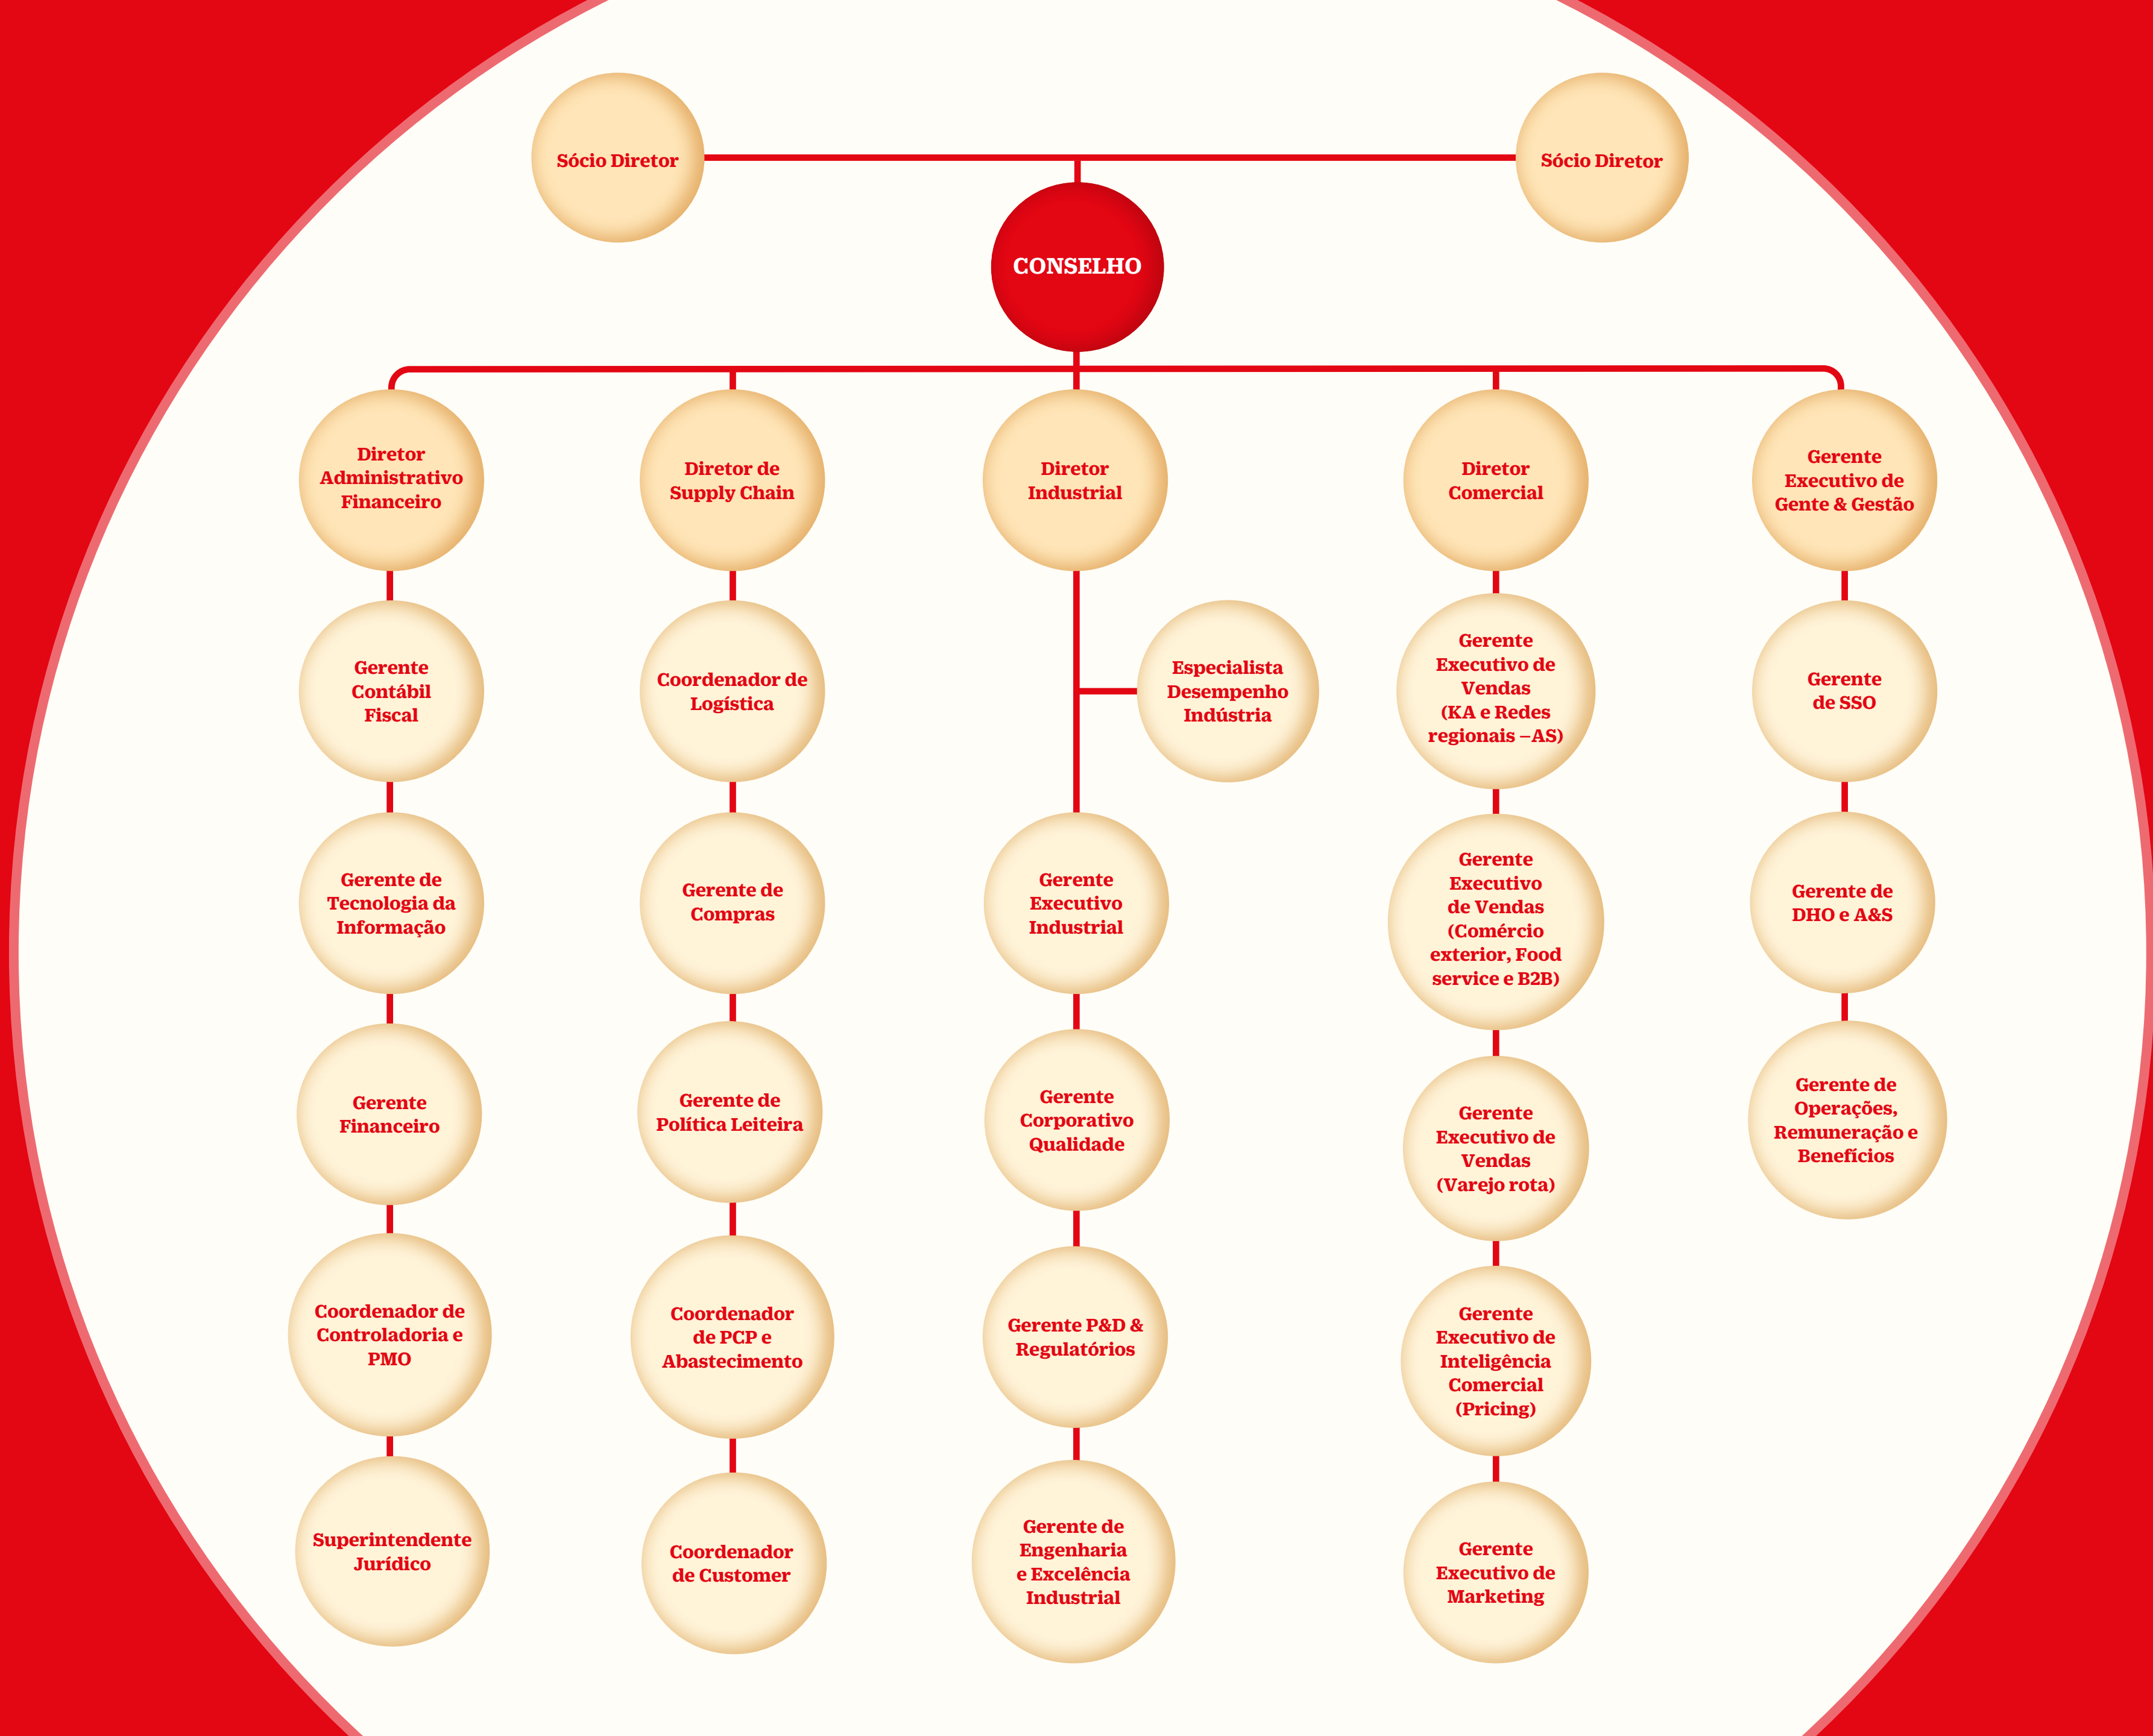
Sócio Diretor

Sócio Diretor

CONSELHO

Diretor Administrativo Financeiro

Gerente Contábil Fiscal

Gerente de Tecnologia da Informação

Gerente Financeiro

Coordenador de Controladoria e PMO

Superintendente Jurídico

Diretor de Supply Chain

Coordenador de Logística

Gerente de Compras

Gerente de Política Leiteira

Coordenador de PCP e Abastecimento

Coordenador de Customer

Diretor Industrial

Especialista Desempenho Indústria

Gerente Executivo Industrial

Gerente Corporativo Qualidade

Gerente P&D & Regulatórios

Gerente de Engenharia e Excelência Industrial

Diretor Comercial

Gerente Executivo de Vendas (KA e Redes regionais – AS)

Gerente Executivo de Vendas (Comércio exterior, Food service e B2B)

Gerente Executivo de Vendas (Varejo rota)

Gerente Executivo de Inteligência Comercial (Pricing)

Gerente Executivo de Marketing

Gerente Executivo de Gente & Gestão

Gerente de SSO

Gerente de DHO e A&S

Gerente de Operações, Remuneração e Benefícios